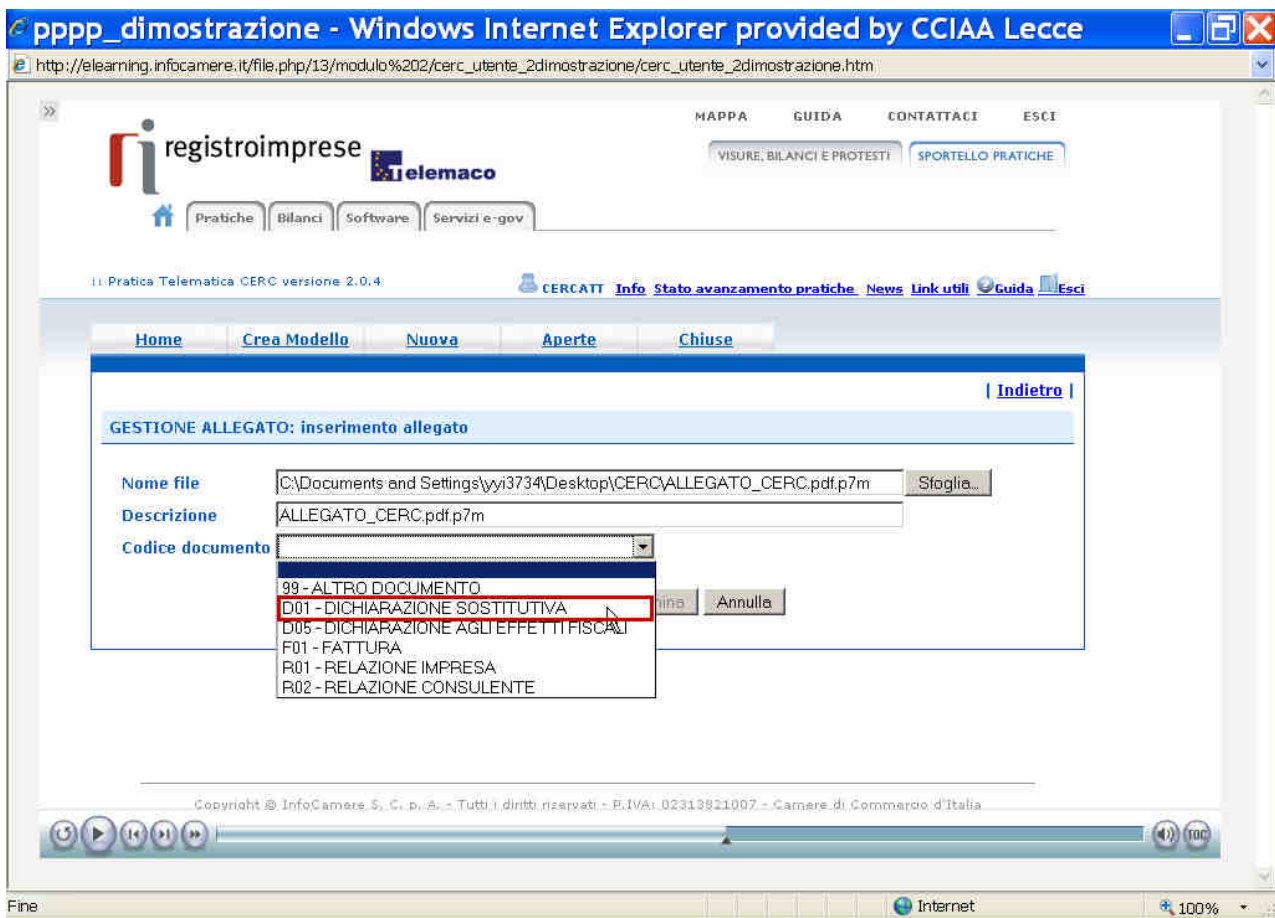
pppp_dimostrazione - Windows Internet Explorer provided by CCIAA Lecce

http://elearning.infocamere.it/file.php/13/modulo%202/cerc_utente_2dimostrazione/cerc_utente_2dimostrazione.htm

»

registroimprese telemaco

MAPPA GUIDA CONTATTACI ESCI

VISURE, BILANCI E PROTESTI SPORTELLO PRATICHE

Pratiche Bilanci Software Servizi e-gov

:: Pratica Telematica CERC versione 2.0.4

CERCATT Info Stato avanzamento pratiche News Link utili Guida Esci

Home Crea Modello Nuova Aperte Chiuse

| Indietro |

GESTIONE ALLEGATO: inserimento allegato

Nome file C:\Documents and Settings\yyi3734\Desktop\CERC\ALLEGATO_CERC.pdf.p7m Sfoglia...

Descrizione ALLEGATO_CERC.pdf.p7m

Codice documento

99 - ALTRO DOCUMENTO
D01 - DICHIARAZIONE SOSTITUTIVA
D05 - DICHIARAZIONE AGLI EFFETTI FISCALI
F01 - FATTURA
R01 - RELAZIONE IMPRESA
R02 - RELAZIONE CONSULENTE

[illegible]mina Annulla

Copyright © InfoCamere S. C. p. A. - Tutti i diritti riservati - P.IVA: 02313821007 - Camere di Commercio d'Italia

Fine Internet 100%